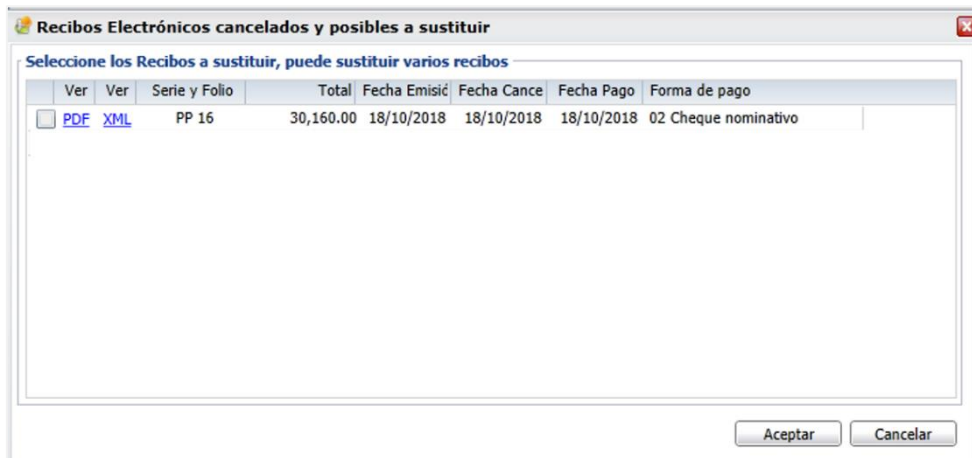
Recibos Electrónicos cancelados y posibles a sustituir

Seleccione los Recibos a sustituir, puede sustituir varios recibos

| | Ver | Ver | Serie y Folio | Total | Fecha Emisić | Fecha Cance | Fecha Pago | Forma de pago |
|---|---|---|---|---|---|---|---|---|
| | PDF | XML | PP 16 | 30,160.00 | 18/10/2018 | 18/10/2018 | 18/10/2018 | 02 Cheque nominativo |

Aceptar Cancelar